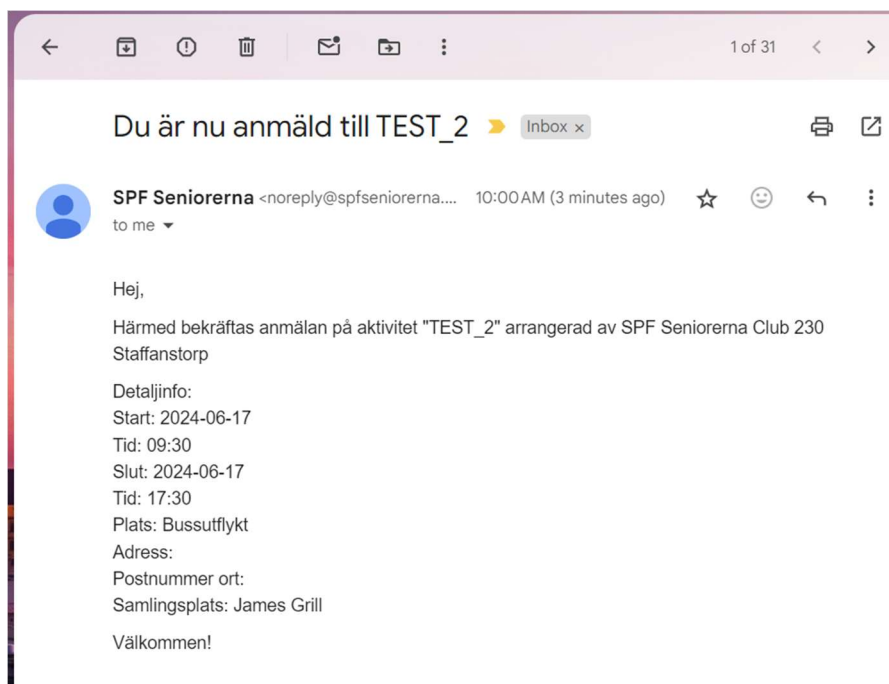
1 of 31

Du är nu anmäld till TEST_2 Inbox ×

SPF Seniorerna <noreply@spfseniorerna.... 10:00 AM (3 minutes ago)
to me

Hej,

Härmed bekräftas anmälan på aktivitet "TEST_2" arrangerad av SPF Seniorerna Club 230 Staffanstorp

Detaljinfo:
Start: 2024-06-17
Tid: 09:30
Slut: 2024-06-17
Tid: 17:30
Plats: Bussutflykt
Adress:
Postnummer ort:
Samlingsplats: James Grill

Välkommen!